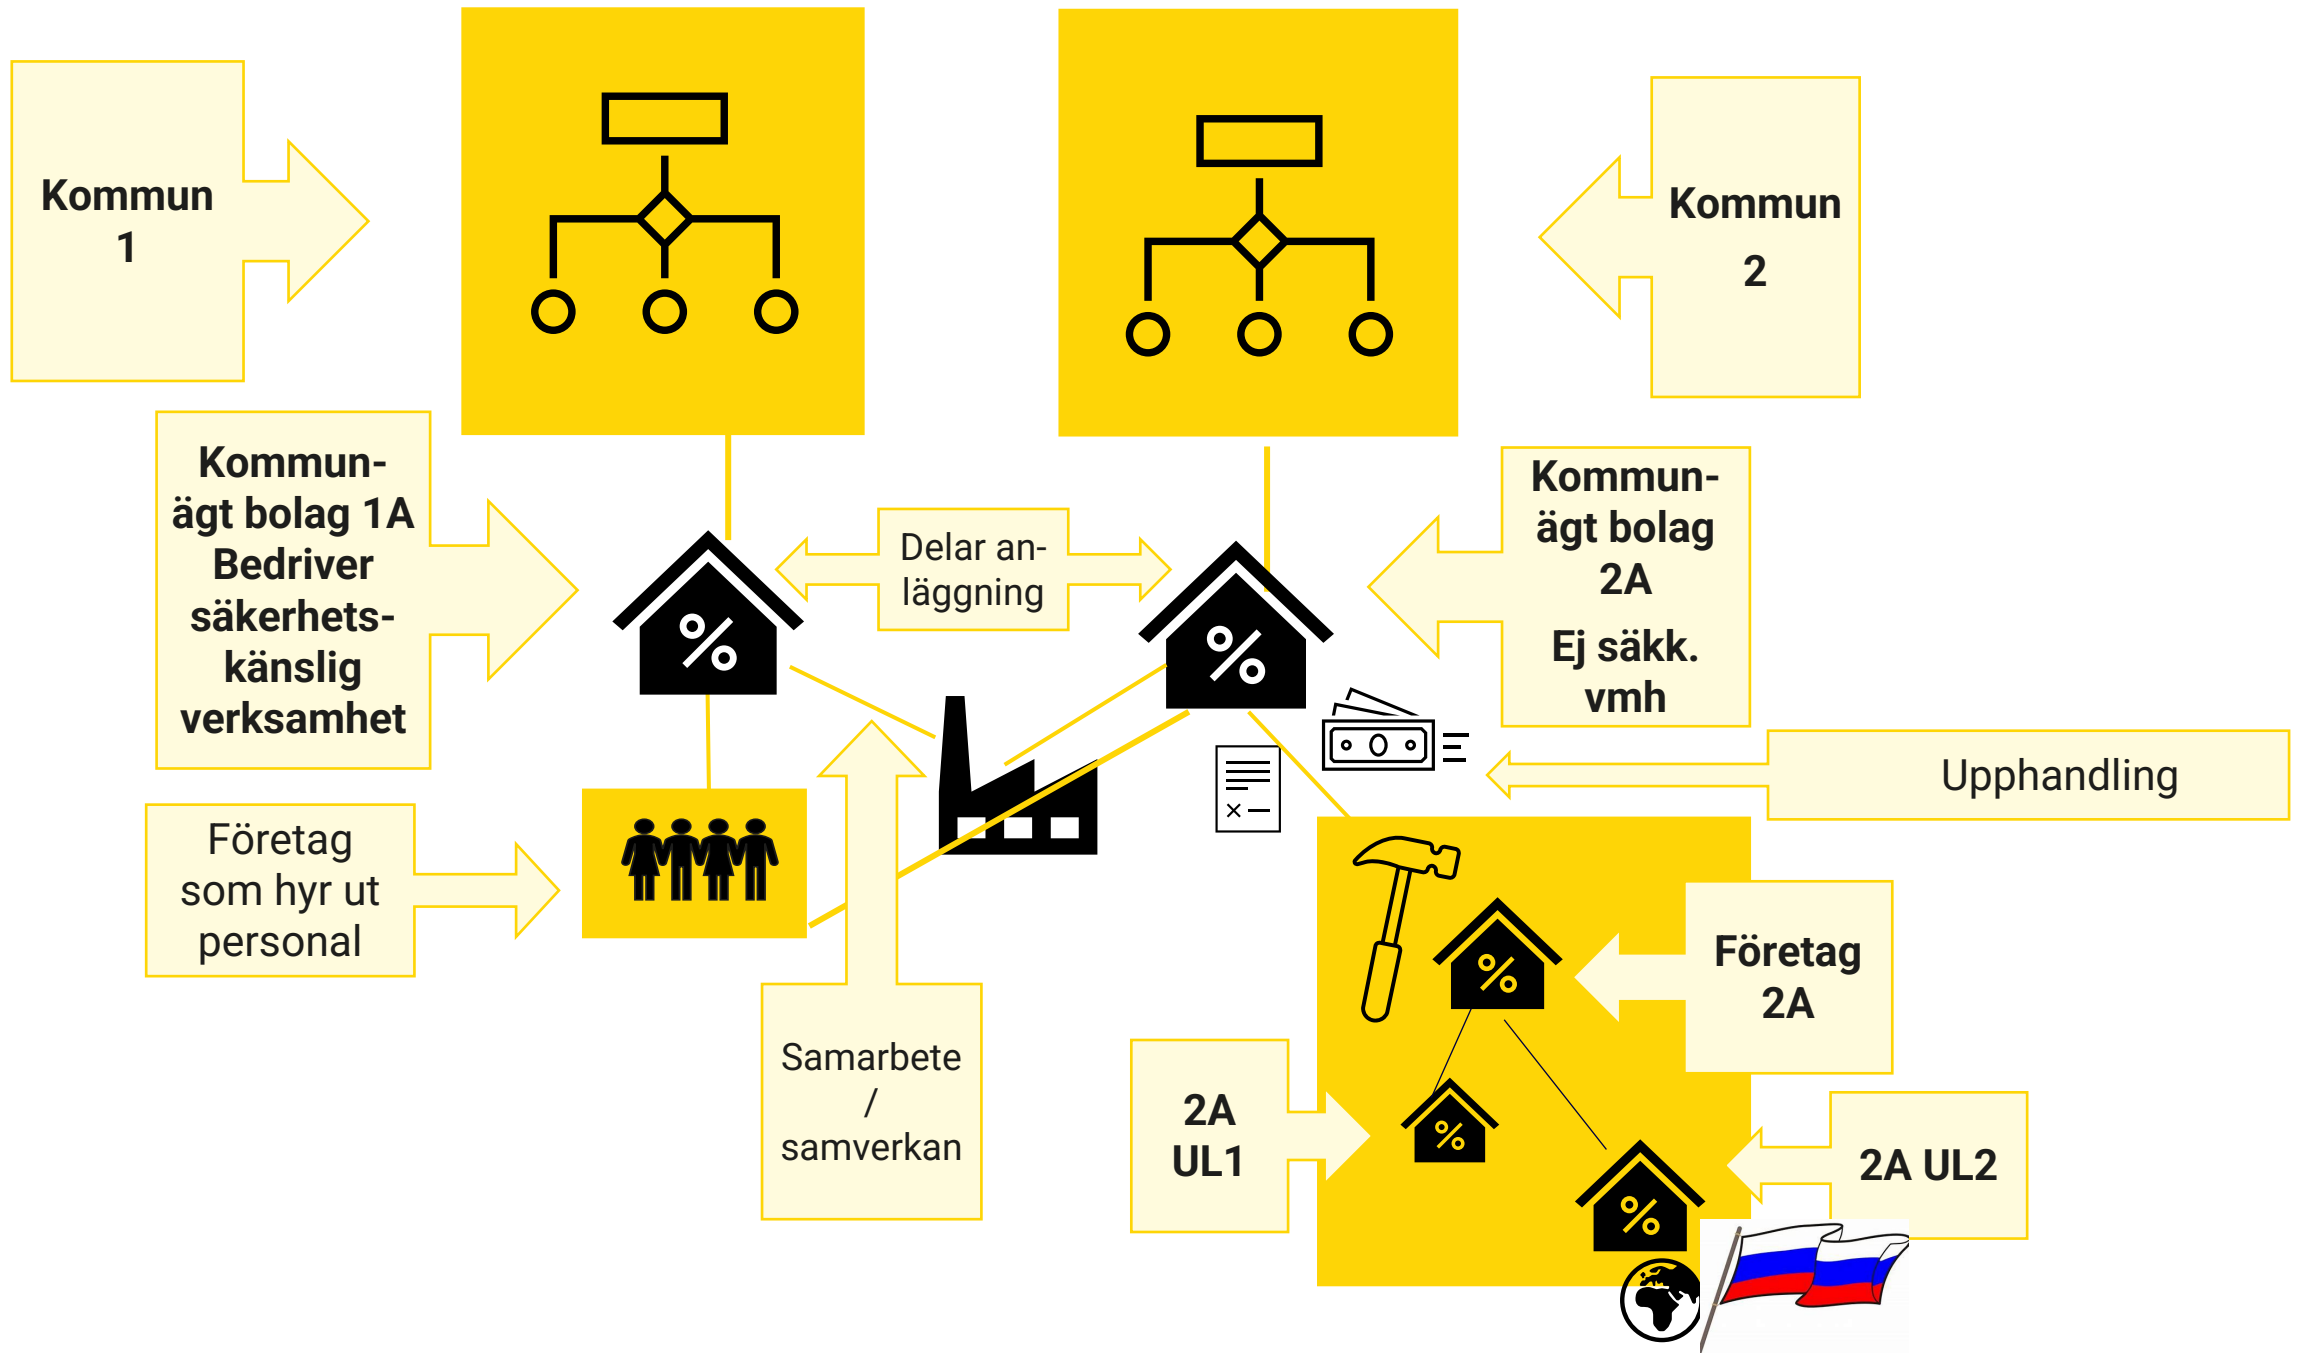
Kommun 1

Kommun 2

Kommunägt bolag 1A Bedriver säkerhetskänslig verksamhet

Delar anläggning

Kommunägt bolag 2A

Ej säkk. vmh

Upphandling

Företag som hyr ut personal

Samarbete / samverkan

Företag 2A

2A UL1

2A UL2

%

%

%

%

%